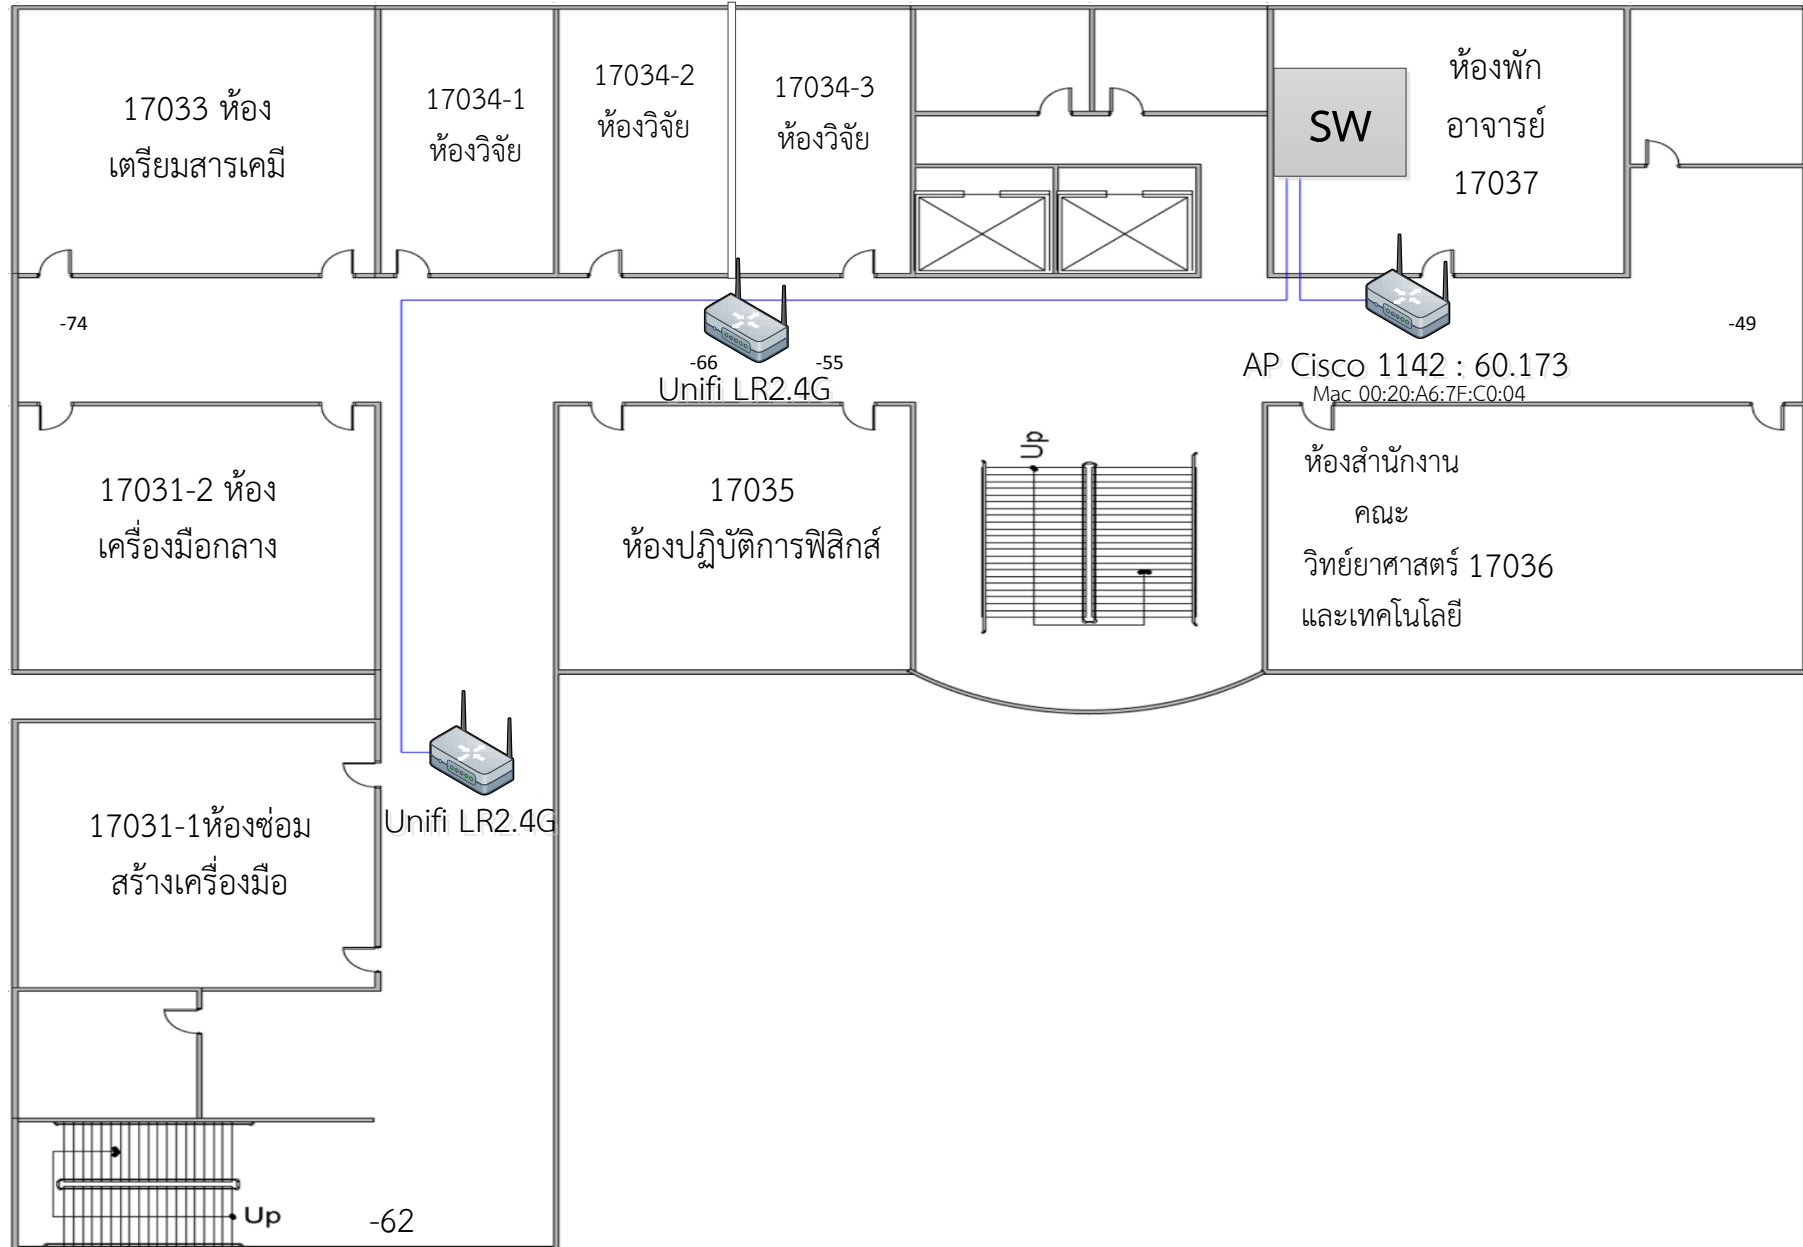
17033 ห้อง
เตรียมสารเคมี

17034-1
ห้องวิจัย

17034-2
ห้องวิจัย

17034-3
ห้องวิจัย

SW

ห้องพัก
อาจารย์
17037

-74

-66

-55

Unifi LR2.4G

AP Cisco 1142 : 60.173
Mac 00:20:A6:7F:C0:04

-49

17031-2 ห้อง
เครื่องมือกลาง

17035
ห้องปฏิบัติการฟิสิกส์

Up

ห้องสำนักงาน
คณะ
วิทย์ยาศาสตร์ 17036
และเทคโนโลยี

17031-1ห้องซ่อม
สร้างเครื่องมือ

Unifi LR2.4G

Up

-62